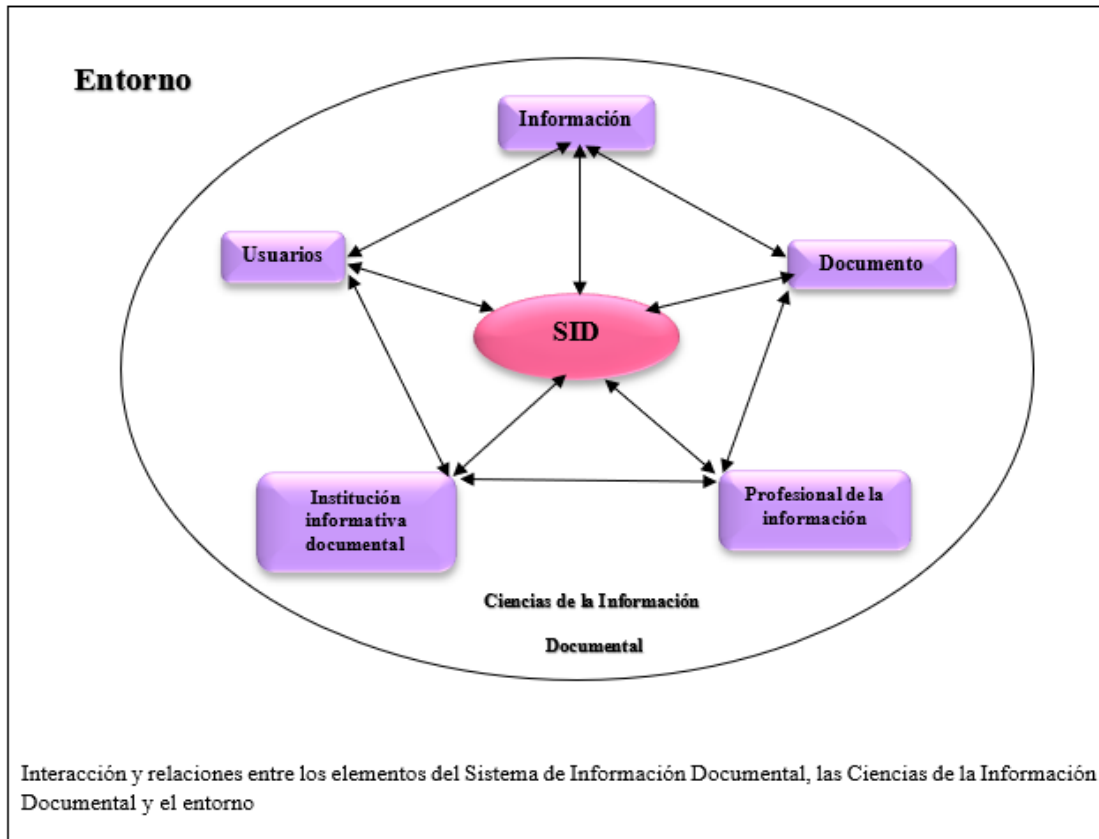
Entorno

Información

Usuarios

Documento

SID

Institución informativa documental

Profesional de la información

Ciencias de la Información

Documental

Interacción y relaciones entre los elementos del Sistema de Información Documental, las Ciencias de la Información Documental y el entorno